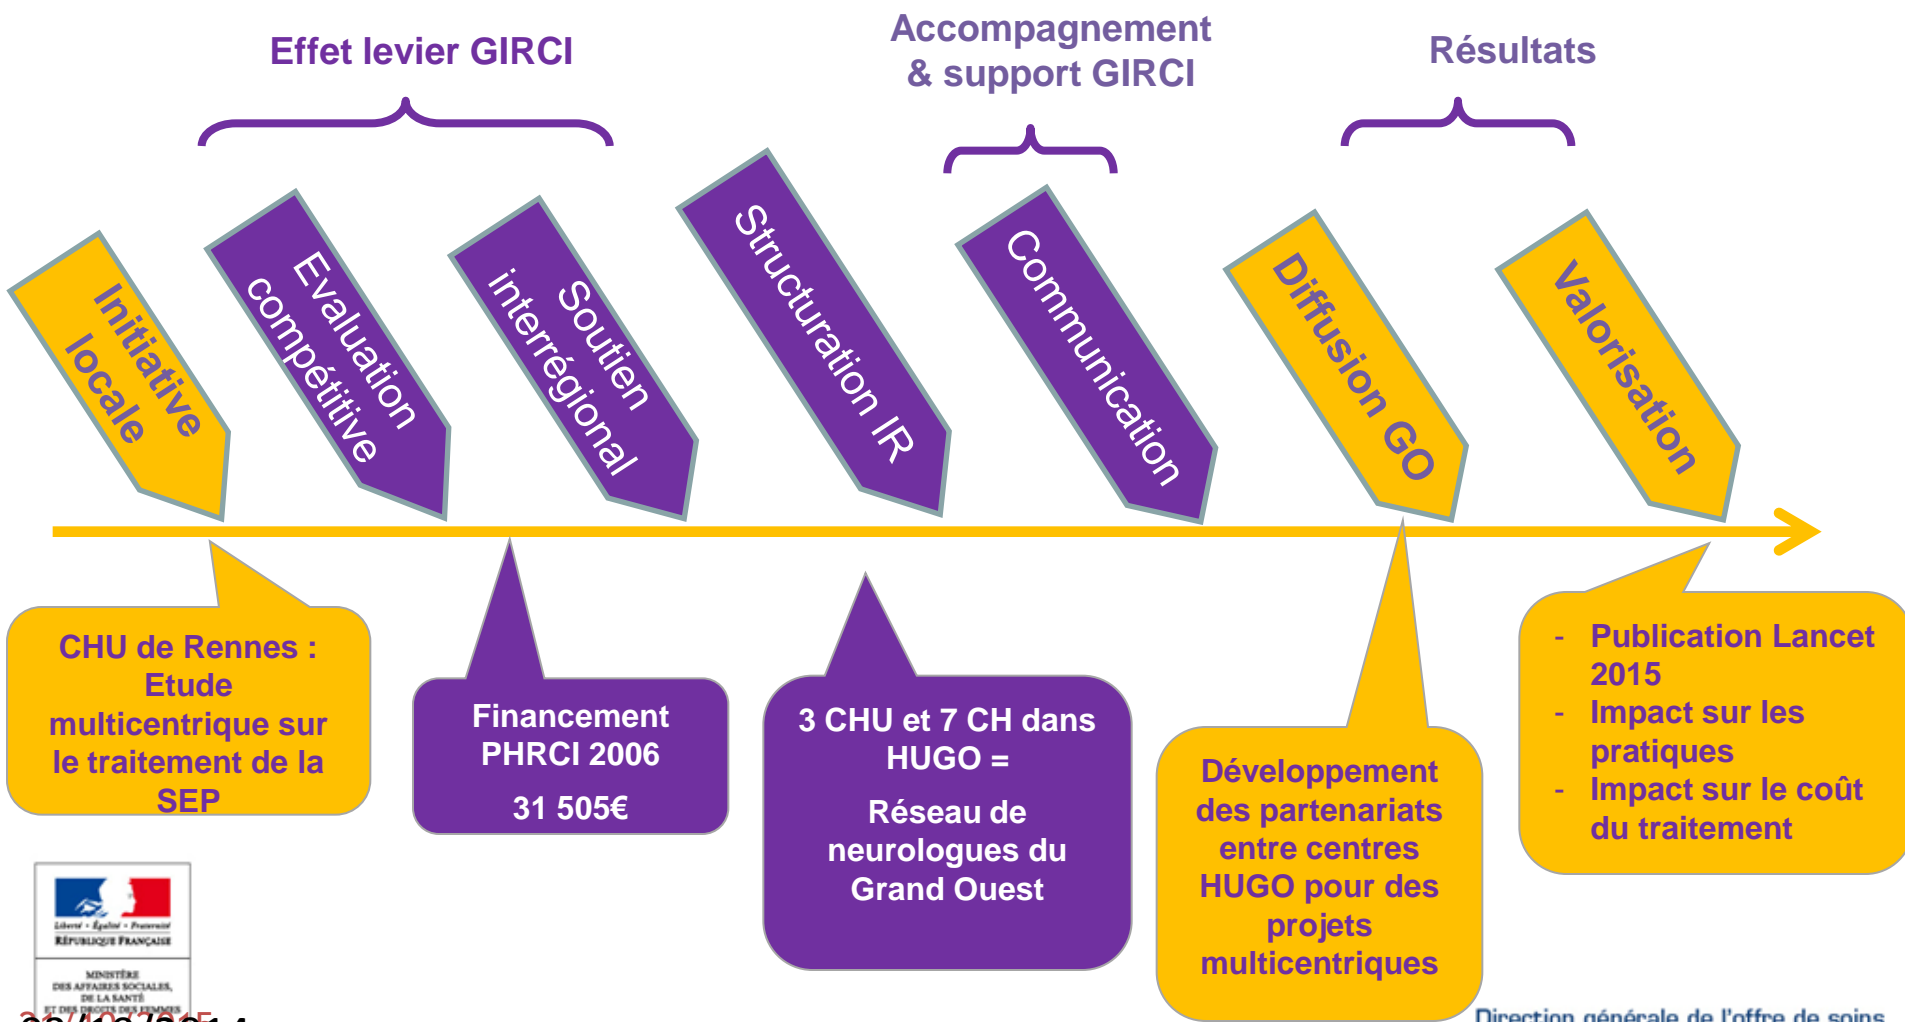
Effet levier GIRCI

Accompagnement & support GIRCI

Résultats

Initiative locale

Evaluation compétitive

Soutien interrégional

Structuration IR

Communication

Diffusion GO

Valorisation

CHU de Rennes : Etude multicentrique sur le traitement de la SEP

Financement PHRCI 2006

31 505€

3 CHU et 7 CH dans HUGO =

Réseau de neurologues du Grand Ouest

Développement des partenariats entre centres HUGO pour des projets multicentriques

- Publication Lancet 2015
- Impact sur les pratiques
- Impact sur le coût du traitement

Liberté • Égalité • Fraternité
RÉPUBLIQUE FRANÇAISE

MINISTÈRE DES AFFAIRES SOCIALES, DE LA SANTÉ ET DES DROITS DES FEMMES

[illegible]

Direction générale de l'offre de soins